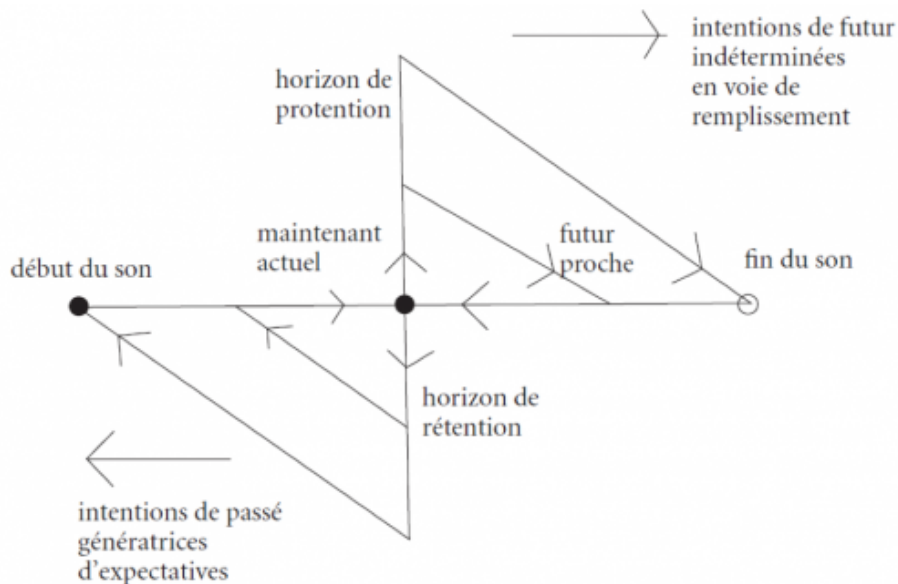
intentions de futur indéterminées en voie de remplissement

horizon de protention

maintenant actuel

futur proche

début du son

fin du son

horizon de rétention

intentions de passé génératrices d'expectatives